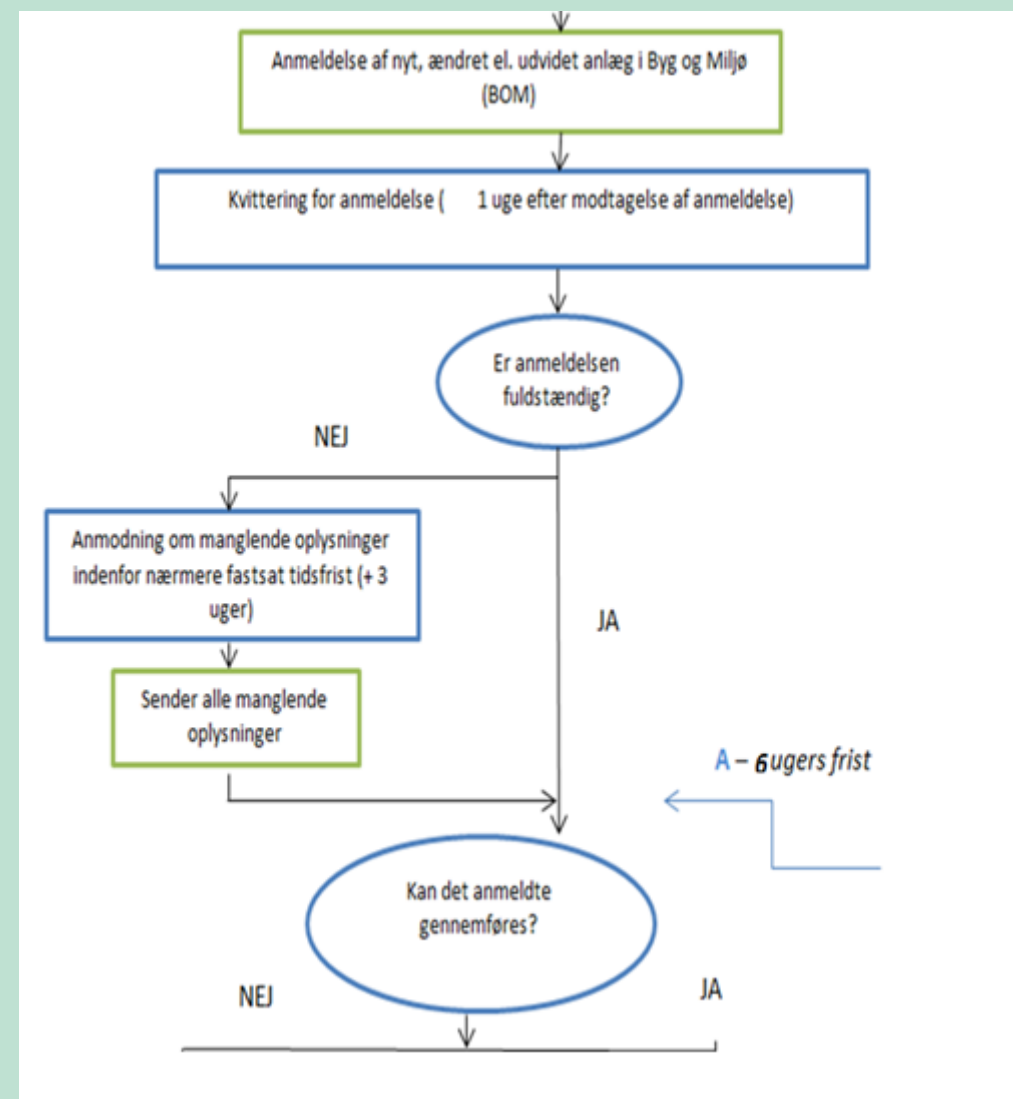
Anmeldelse af nyt, ændret el. udvidet anlæg i Byg og Miljø (BOM)

Kvittering for anmeldelse (  1 uge efter modtagelse af anmeldelse)

Er anmeldelsen fuldstændig?

NEJ

Anmodning om manglende oplysninger indenfor nærmere fastsat tidsfrist (+ 3 uger)

JA

Sender alle manglende oplysninger

A – 6 ugers frist

Kan det anmeldte gennemføres?

NEJ

JA